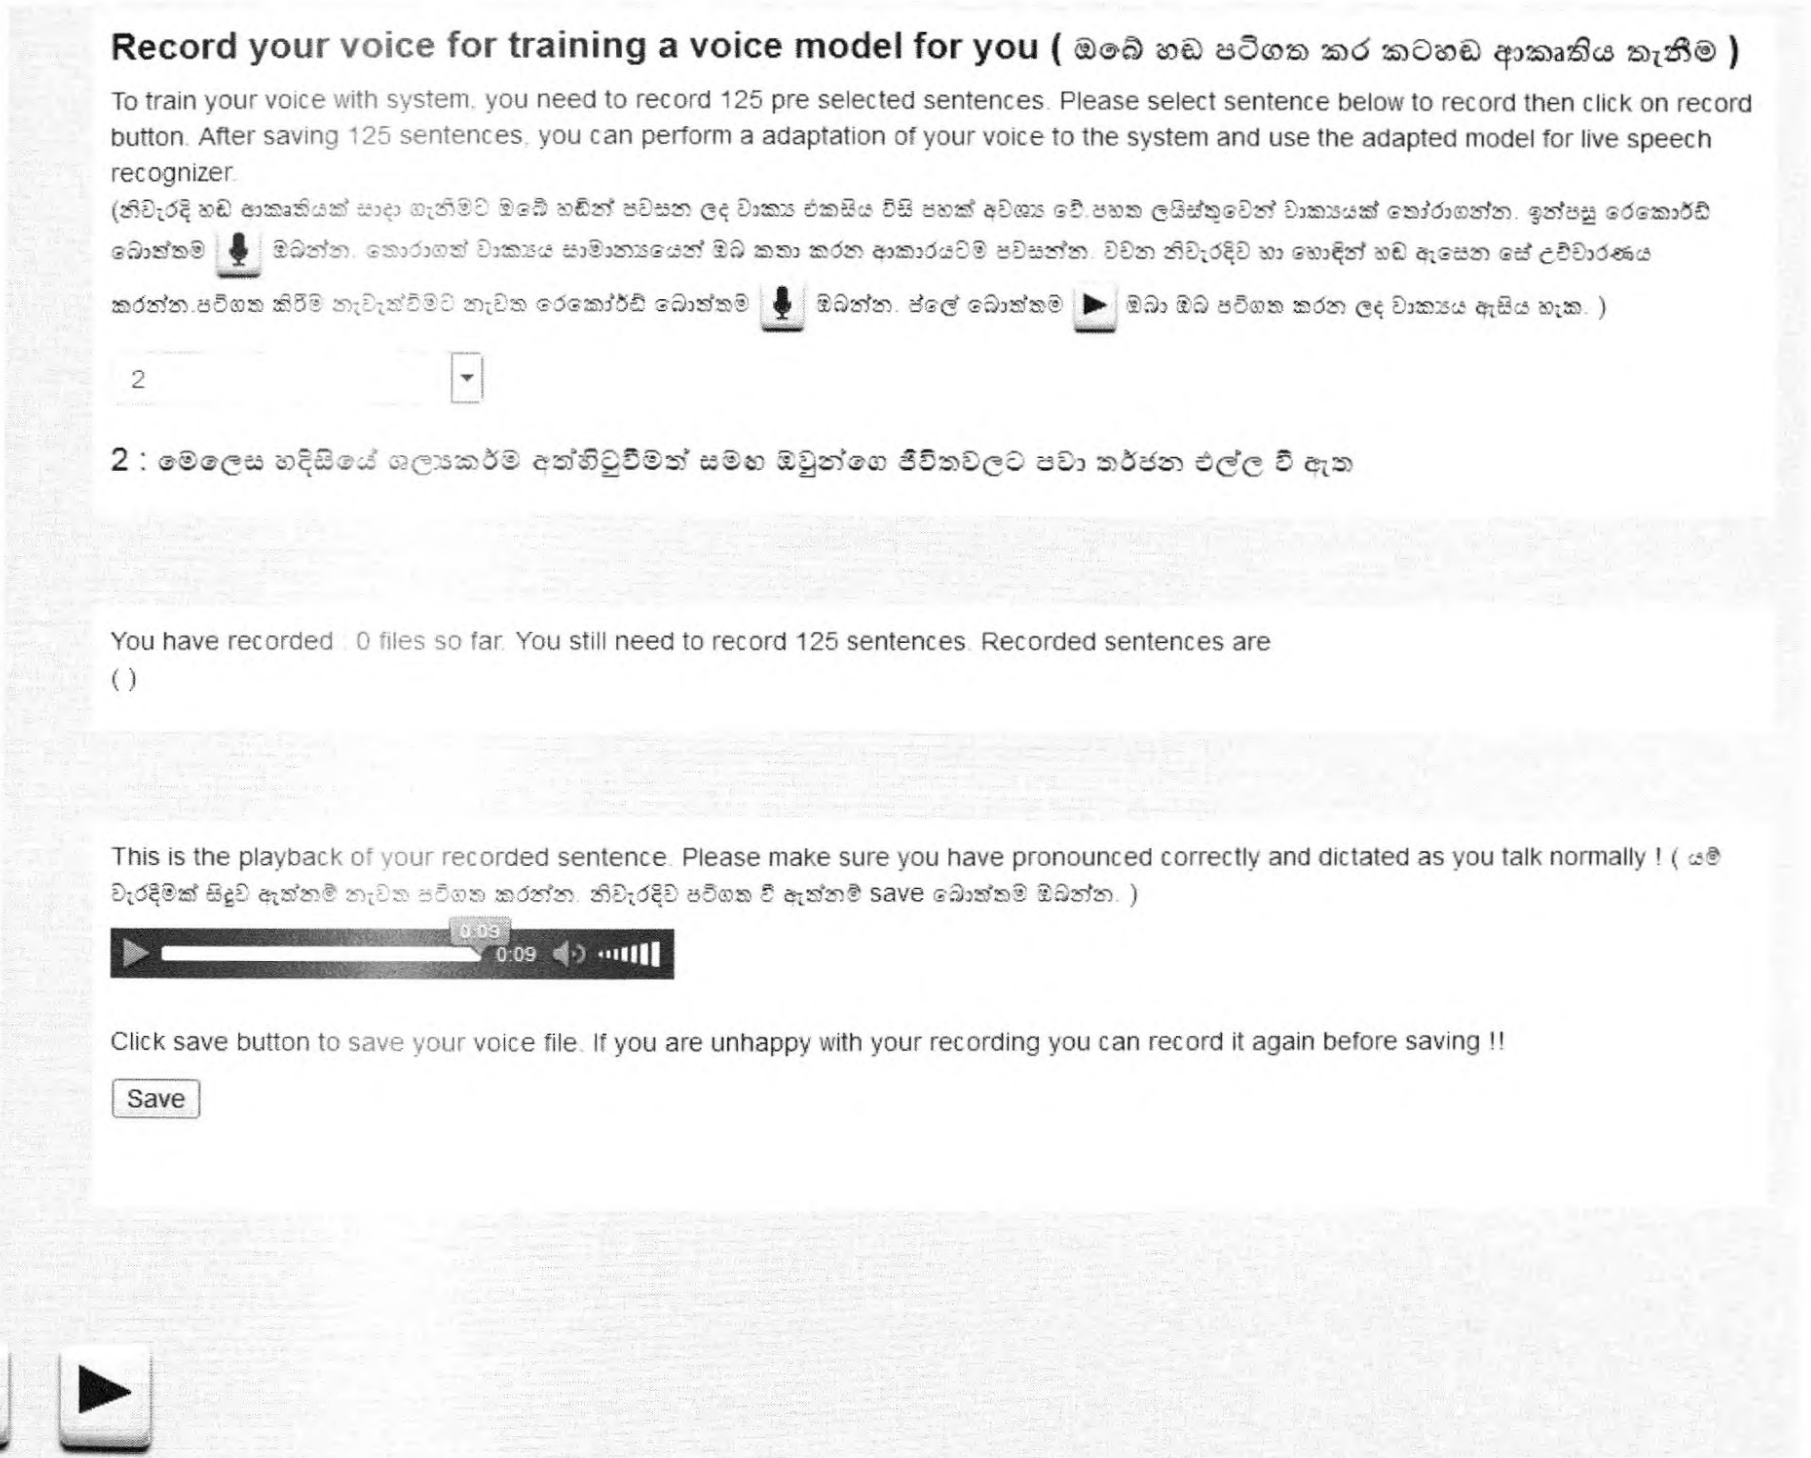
Record your voice for training a voice model for you ( ඔබේ හඬ පටිගත කර කටහඬ ආකෘතිය තැනීම )

To train your voice with system, you need to record 125 pre selected sentences. Please select sentence below to record then click on record button. After saving 125 sentences, you can perform a adaptation of your voice to the system and use the adapted model for live speech recognizer.

(නිවැරදි හඬ ආකෘතියක් සාදා ගැනීමට ඔබේ හඬින් පවසන ලද වාක්‍ය එකසිය විසි පහක් අවශ්‍ය වේ. පහත ලයිස්තුවෙන් වාක්‍යයක් තෝරාගන්න. ඉන්පසු රෙකෝර්ඩ් බොත්තම ඔබන්න. තෝරාගත් වාක්‍යය සාමාන්‍යයෙන් ඔබ කතා කරන ආකාරයටම පවසන්න. වචන නිවැරදිව හා හොඳින් හඬ ඇසෙන සේ උච්චාරණය කරන්න. පටිගත කිරීම නැවැත්වීමට නැවත රෙකෝර්ඩ් බොත්තම ඔබන්න. ප්ලේ බොත්තම ඔබා ඔබ පටිගත කරන ලද වාක්‍යය ඇසිය හැක. )

2

2 : මෙලෙස හදිසියේ ශල්‍යකර්ම අත්හිටුවීමත් සමඟ ඔවුන්ගෙ ජීවිතවලට පවා තර්ජන එල්ල වී ඇත

You have recorded : 0 files so far. You still need to record 125 sentences. Recorded sentences are
( )

This is the playback of your recorded sentence. Please make sure you have pronounced correctly and dictated as you talk normally ! ( යම් වැරදීමක් සිදුව ඇත්නම් නැවත පටිගත කරන්න. නිවැරදිව පටිගත වී ඇත්නම් save බොත්තම ඔබන්න. )

0:09 0:09

Click save button to save your voice file. If you are unhappy with your recording you can record it again before saving !!

Save